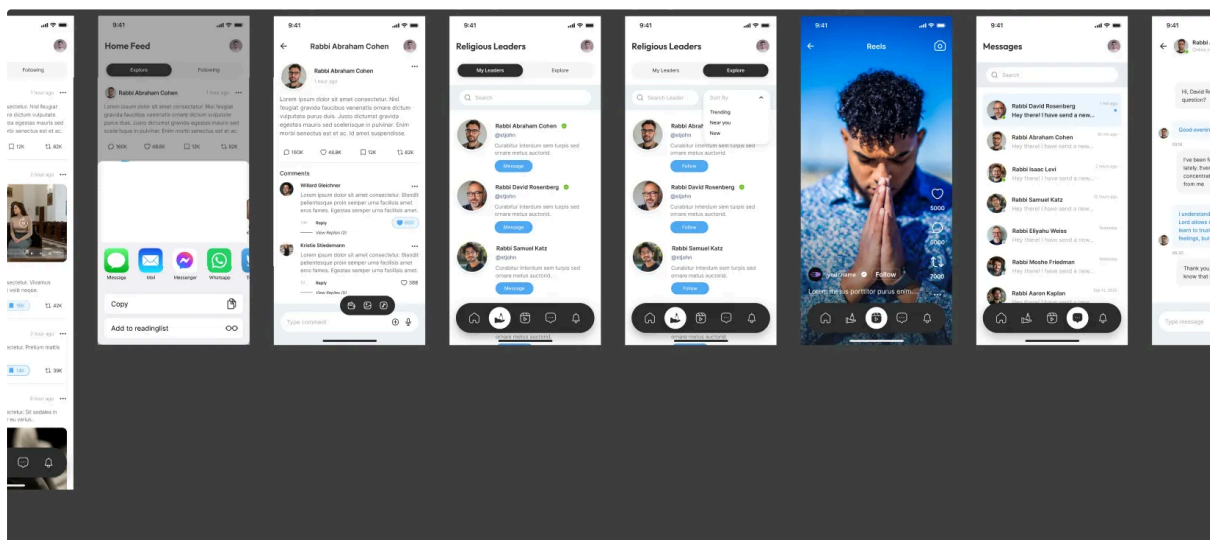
Following

sectetur. Nisl feugiat a pulvinar. Enim egestas mauris sed nitr senectus et et

12K 82K

2 hour ago

sectetur. Vivamus t velit nose.

13K 42K

2 hour ago

sectetur. Pretium mattis

13K 42K

2 hour ago

sectetur. Sit sodales in ho vel veritus.

9:41

Home Feed

Explore Following

Rabbi Abraham Cohen 1 hour ago

Lorem ipsum dolor sit amet consectetur. Nisl feugiat gravida faucibus venenatis ornare dictum vulputate purus leo. Cras egestas mauris sed morbi senectus et at. Nisl feugiat a pulvinar. Enim morbi senectus et at.

160K 48.8K 12K 82K

Message Mail Messenger WhatsApp

Copy

Add to readinglist

9:41

Rabbi Abraham Cohen

Rabbi Abraham Cohen 1 hour ago

Lorem ipsum dolor sit amet consectetur. Nisl feugiat gravida faucibus venenatis ornare dictum vulputate purus leo. Duis dictumst gravida nunc sed scelerisque in pulvinar. Cras egestas mauris sed morbi senectus et ac. Id blandit suspendisse.

160K 48.8K 12K 82K

Comments

Willard Gleichner

Lorem ipsum dolor sit amet consectetur. Blandit pellentesque proin semper urna facilisis amet eros fames. Egestas semper urna facilisis amet.

Reply

View Replies (2)

Kristie Stiedemann

Lorem ipsum dolor sit amet consectetur. Blandit pellentesque proin semper urna facilisis amet eros fames. Egestas semper urna facilisis amet.

Reply 388

View Replies (5)

Type comment

9:41

Religious Leaders

My Leaders Explore

Search

Rabbi Abraham Cohen
@eljahn
Curabitur interdum sem turpis sed ornare metus auctorid.
Message

Rabbi David Rosenberg
@eljahn
Curabitur interdum sem turpis sed ornare metus auctorid.
Message

Rabbi Samuel Katz
@eljahn
Curabitur interdum sem turpis sed ornare metus auctorid.
Message

9:41

Religious Leaders

My Leaders Explore

Search Leader

Sort By

Trending

Near you

New

Rabbi Abraham Cohen
@eljahn
Curabitur interdum sem turpis sed ornare metus auctorid.
Follow

Rabbi David Rosenberg
@eljahn
Curabitur interdum sem turpis sed ornare metus auctorid.
Follow

Rabbi Samuel Katz
@eljahn
Curabitur interdum sem turpis sed ornare metus auctorid.
Follow

9:41

Reels

5000

7000

Username Follow

Lorem these is porttitor purus enim...

9:41

Messages

Search

Rabbi David Rosenberg 1 min ago
Hey there! I have send a new...

Rabbi Abraham Cohen 30 min ago
Hey there! I have send a new...

Rabbi Isaac Levi 2 hour ago
Hey there! I have send a new...

Rabbi Samuel Katz 10 hour ago
Hey there! I have send a new...

Rabbi Eliyahu Weiss Yesterday
Hey there! I have send a new...

Rabbi Moshe Friedman Yesterday
Hey there! I have send a new...

Rabbi Aaron Kaplan
Hey there! I have send a new...

9:41

Rabbi

Hi, David Re question?

Good evening

I've been f lately. Eve concentrat from me

I understand Lord allows learn to trust feelings, but

Thank you know that

Type message